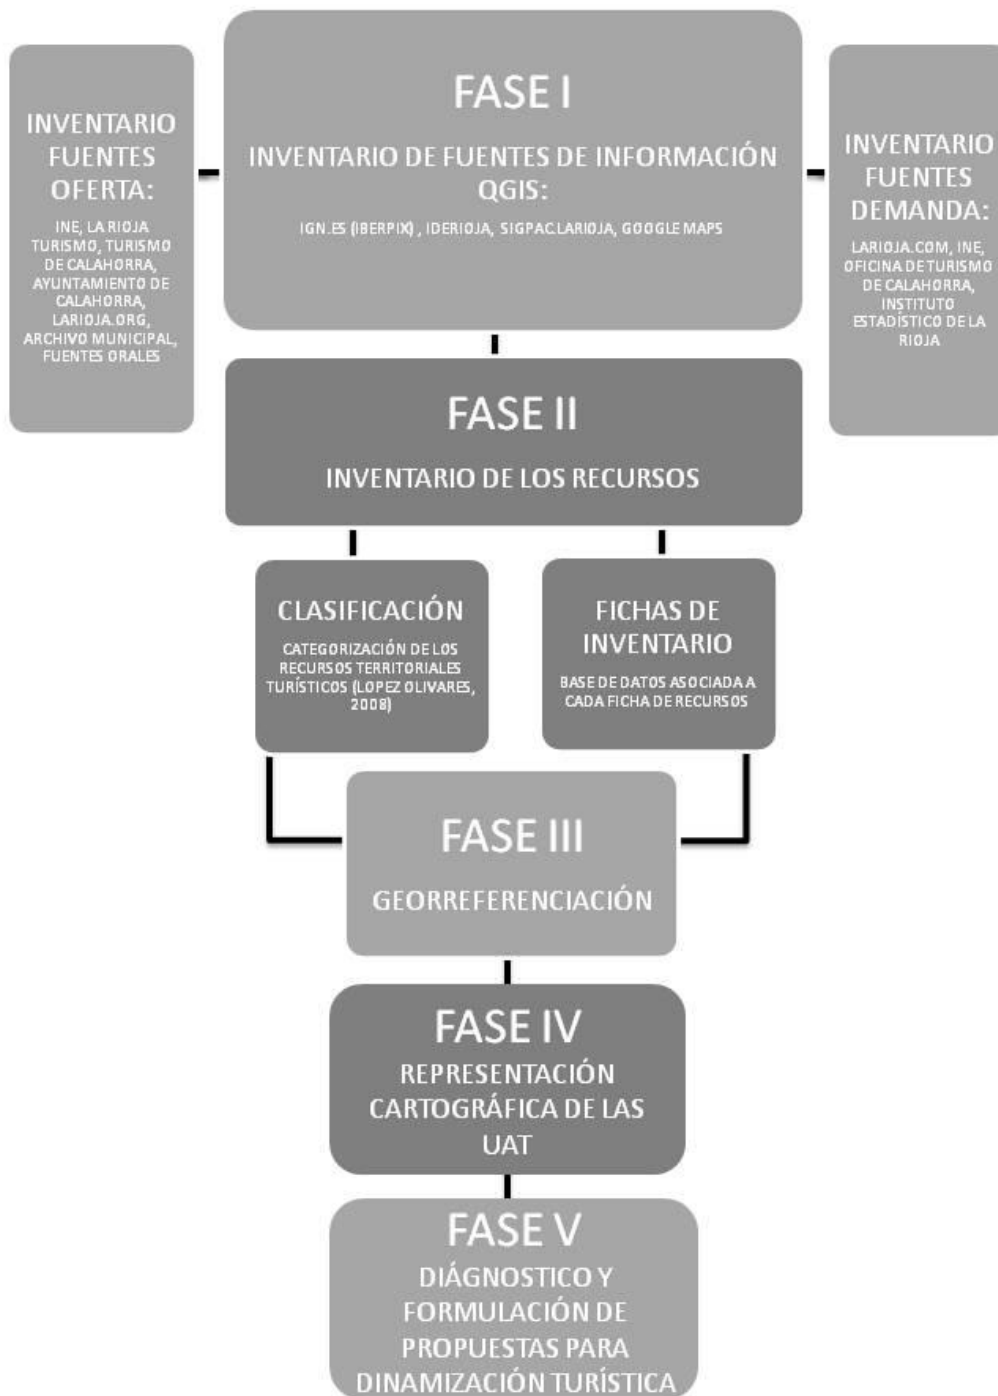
INVENTARIO FUENTES OFERTA:

INE, LA RIOJA TURISMO, TURISMO DE CALAHORRA, AYUNTAMIENTO DE CALAHORRA, LARIOJA.ORG, ARCHIVO MUNICIPAL, FUENTES ORALES

FASE I

INVENTARIO DE FUENTES DE INFORMACIÓN QGIS:

IGN.ES (IBERPIX) , IDERIOJA, SIGPAC.LARIOJA, GOOGLE MAPS

INVENTARIO FUENTES DEMANDA:

LARIOJA.COM, INE, OFICINA DE TURISMO DE CALAHORRA, INSTITUTO ESTADÍSTICO DE LA RIOJA

FASE II

INVENTARIO DE LOS RECURSOS

CLASIFICACIÓN

CATEGORIZACIÓN DE LOS RECURSOS TERRITORIALES TURÍSTICOS (LOPEZ OLIVARES, 2008)

FICHAS DE INVENTARIO

BASE DE DATOS ASOCIADA A CADA FICHA DE RECURSOS

FASE III

GEORREFERENCIACIÓN

FASE IV

REPRESENTACIÓN CARTOGRÁFICA DE LAS UAT

FASE V

DIÁGNOSTICO Y FORMULACIÓN DE PROPUESTAS PARA DINAMIZACIÓN TURÍSTICA